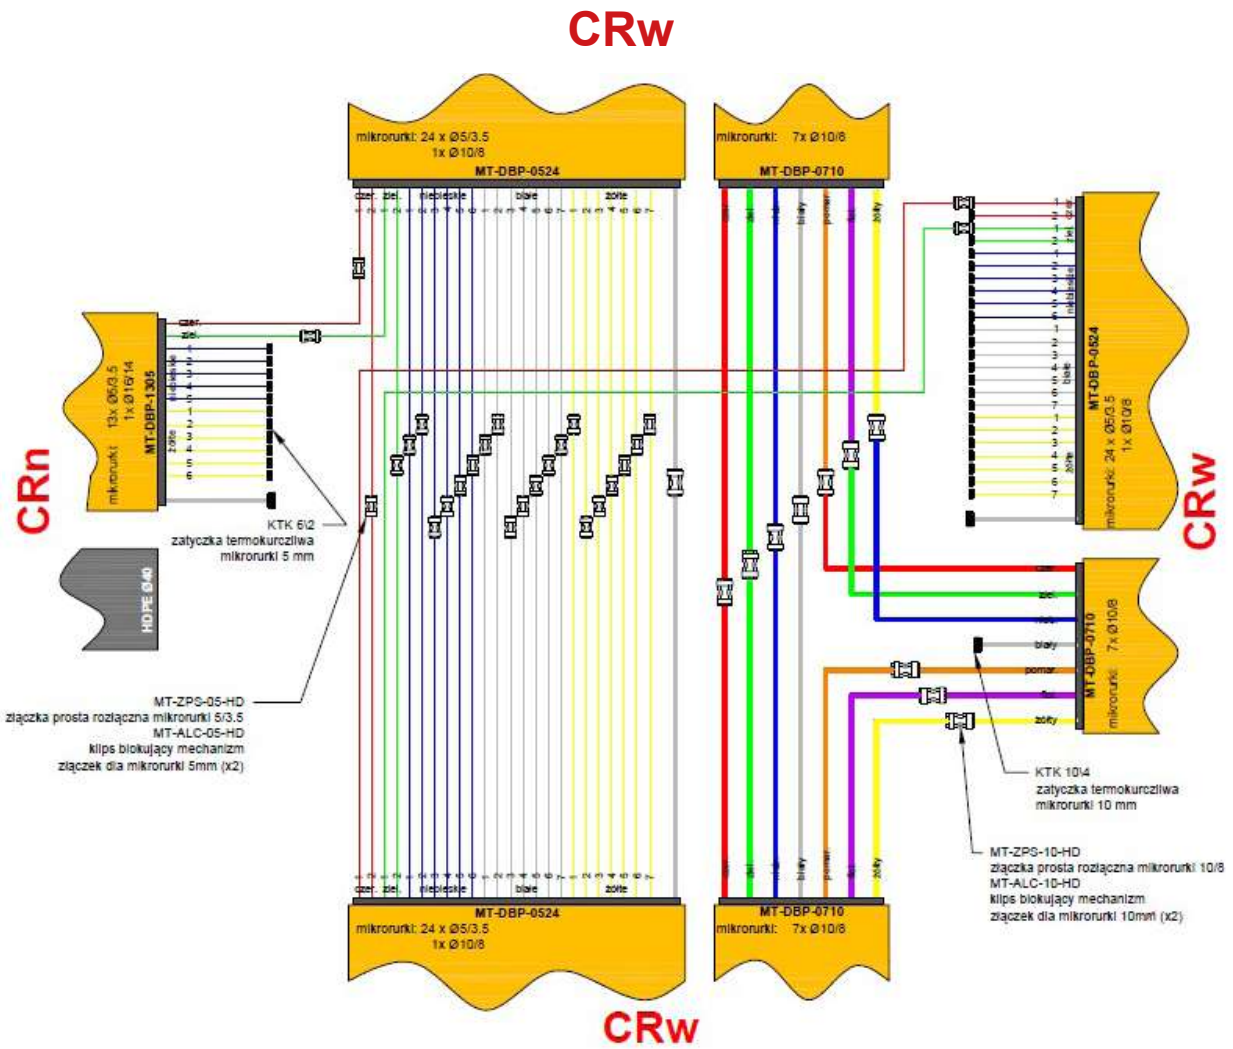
CRw

mikrorurki: 24 x Ø5/3.5
1x Ø10/8
MT-DBP-0524

mikrorurki: 7x Ø10/8
MT-DBP-0710

czer. ziel. niebieskie białe żółte

czer. ziel. nieb. biały pomar. fiol. żółty

mikrorurki: 13x Ø5/3.5
1x Ø16/14
MT-DBP-1305

czer.
ziel.
niebieskie 1 2 3 4 5
żółte 1 2 3 4 5 6

CRn

HDPE Ø40

KTK 6\2
zatyczka termokurczliwa
mikrorurki 5 mm

MT-ZPS-05-HD
złączka prosta rozłączna mikrorurki 5/3.5
MT-ALC-05-HD
klips blokujący mechanizm
złączek dla mikrorurki 5mm (x2)

MT-DBP-0524
mikrorurki: 24 x Ø5/3.5
1x Ø10/8

CRw

MT-DBP-0710
mikrorurki: 7x Ø10/8

czer.
ziel.
nieb.
biały
pomar.
fiol.
żółty

KTK 10\4
zatyczka termokurczliwa
mikrorurki 10 mm

MT-ZPS-10-HD
złączka prosta rozłączna mikrorurki 10/8
MT-ALC-10-HD
klips blokujący mechanizm
złączek dla mikrorurki 10mm (x2)

czer. ziel. niebieskie białe żółte

MT-DBP-0524
mikrorurki: 24 x Ø5/3.5
1x Ø10/8

MT-DBP-0710
mikrorurki: 7x Ø10/8

CRw